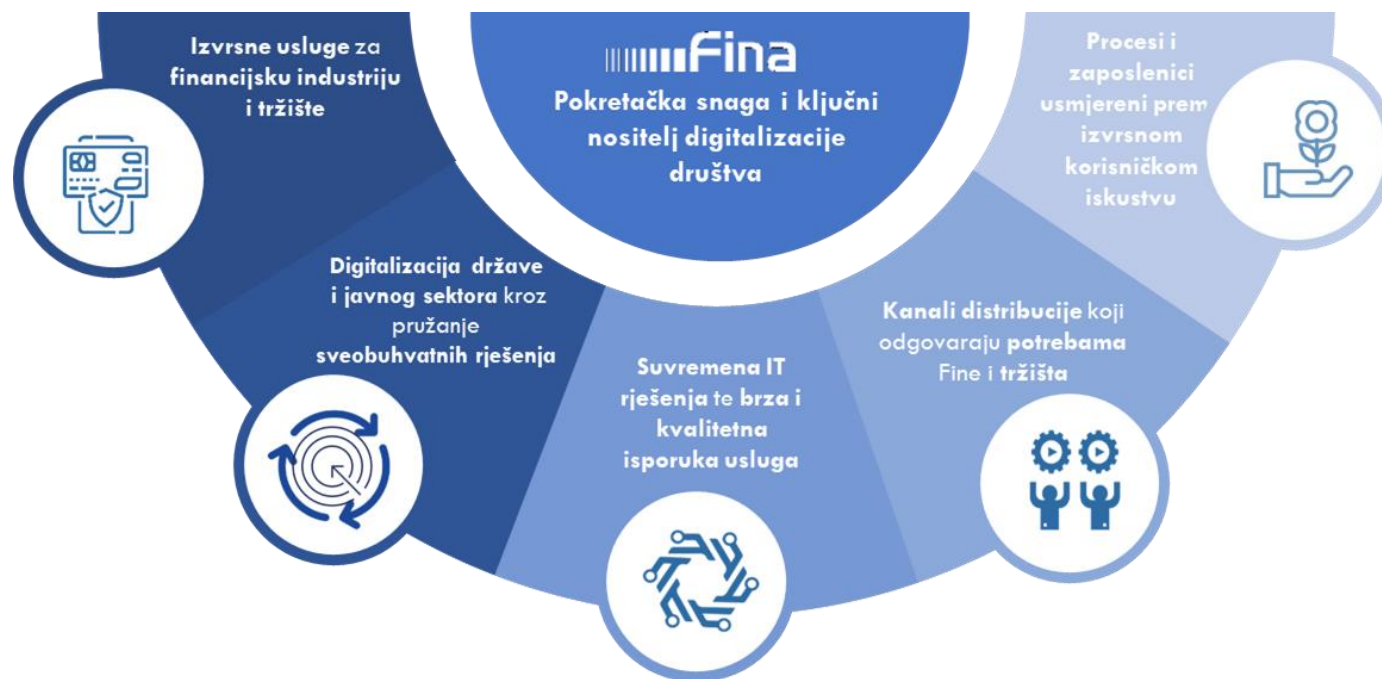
Fina

Pokretačka snaga i ključni nositelj digitalizacije društva

Izvrsne usluge za financijsku industriju i tržište

Digitalizacija države i javnog sektora kroz pružanje sveobuhvatnih rješenja

Suvremena IT rješenja te brza i kvalitetna isporuka usluga

Kanali distribucije koji odgovaraju potrebama Fine i tržišta

Procesi i zaposlenici usmjereni prem izvrsnom korisničkom iskustvu